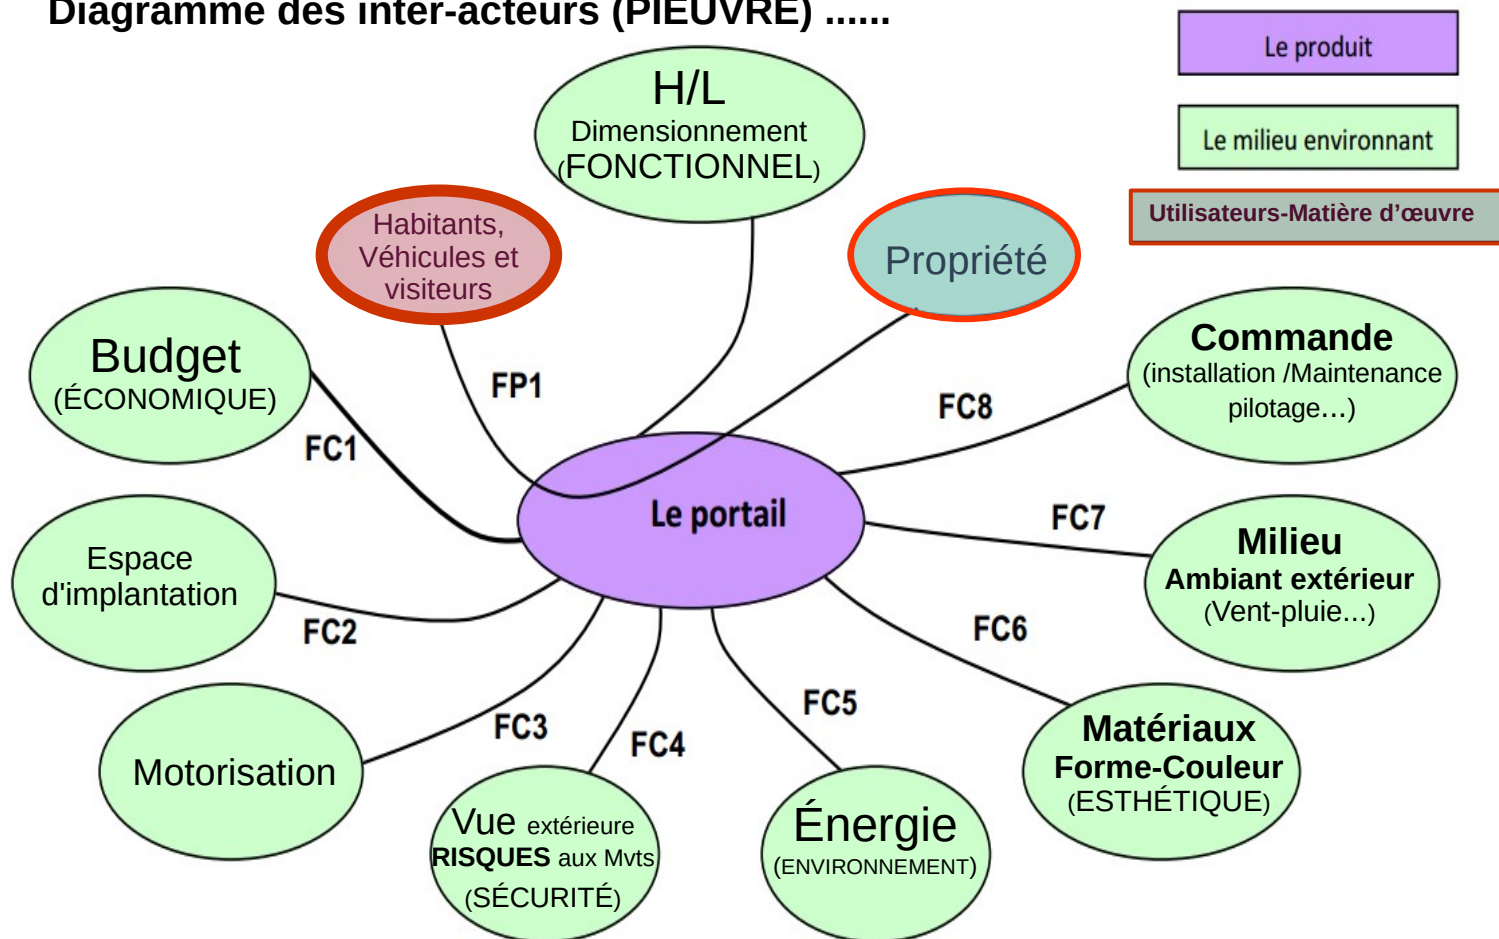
Diagramme des inter-acteurs (PIEUVRE) ......

Le produit

Le milieu environnant

Utilisateurs-Matière d'œuvre

H/L
Dimensionnement
(FONCTIONNEL)

Habitants, Véhicules et visiteurs

Propriété

Budget
(ÉCONOMIQUE)

FP1

FC8

Commande
(installation /Maintenance pilotage…)

FC1

Le portail

FC7

Espace d'implantation

Milieu
Ambiant extérieur
(Vent-pluie...)

FC2

FC6

Motorisation

FC3

FC4

FC5

Matériaux
Forme-Couleur
(ESTHÉTIQUE)

Vue extérieure
RISQUES aux Mvts
(SÉCURITÉ)

Énergie
(ENVIRONNEMENT)